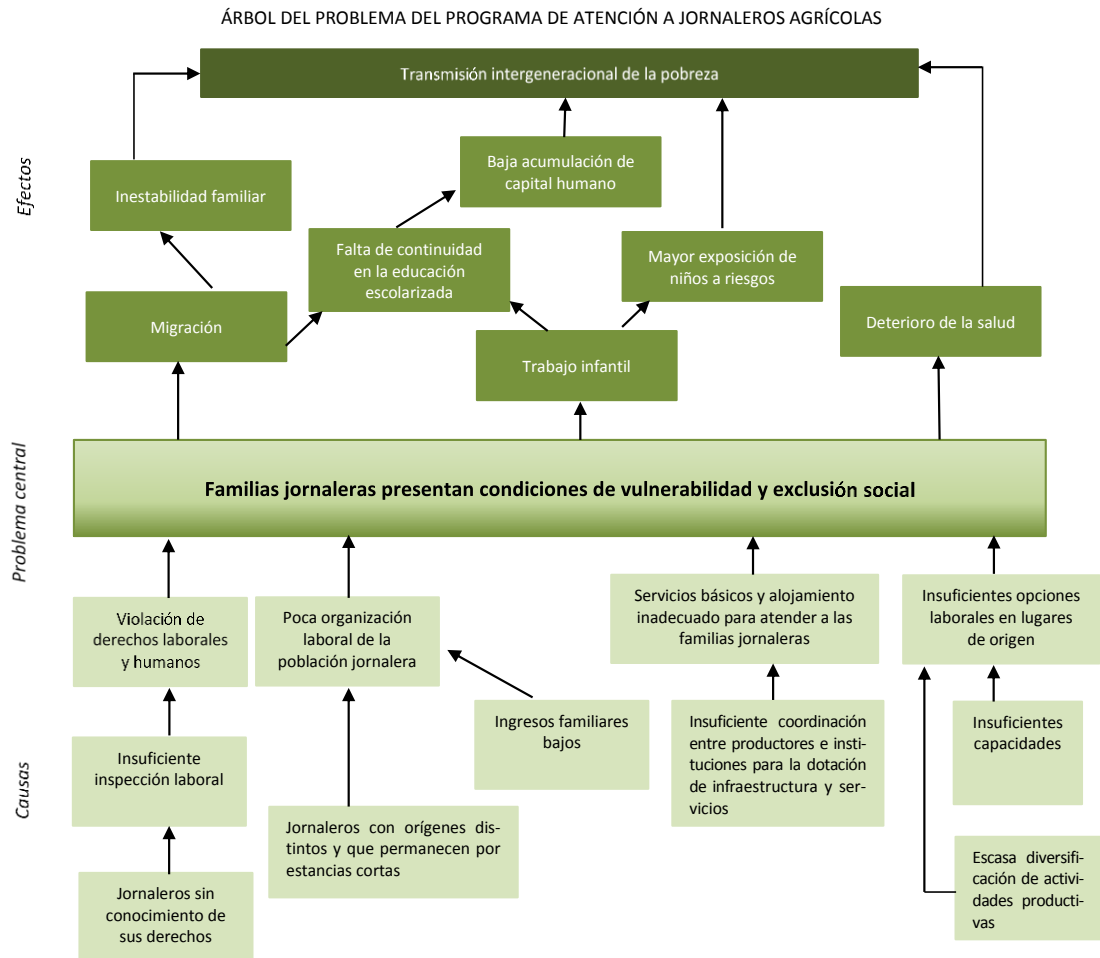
ÁRBOL DEL PROBLEMA DEL PROGRAMA DE ATENCIÓN A JORNALEROS AGRÍCOLAS

Efectos

Transmisión intergeneracional de la pobreza

Inestabilidad familiar

Baja acumulación de capital humano

Falta de continuidad en la educación escolarizada

Mayor exposición de niños a riesgos

Migración

Trabajo infantil

Deterioro de la salud

Problema central

Familias jornaleras presentan condiciones de vulnerabilidad y exclusión social

Causas

Violación de derechos laborales y humanos

Poca organización laboral de la población jornalera

Servicios básicos y alojamiento inadecuado para atender a las familias jornaleras

Insuficientes opciones laborales en lugares de origen

Ingresos familiares bajos

Insuficiente coordinación entre productores e instituciones para la dotación de infraestructura y servicios

Insuficientes capacidades

Insuficiente inspección laboral

Jornaleros con orígenes distintos y que permanecen por estancias cortas

Escasa diversificación de actividades productivas

Jornaleros sin conocimiento de sus derechos